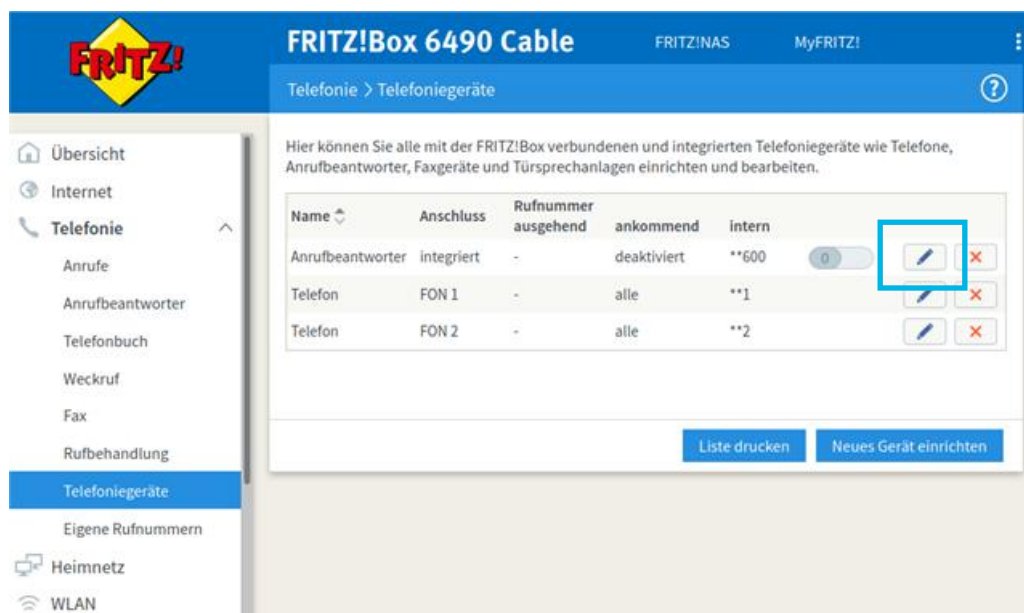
FRITZ!

FRITZ!Box 6490 Cable

FRITZ!NAS

MyFRITZ!

Telefonie > Telefoniegeräte

?

Übersicht

Internet

Telefonie

Anrufe

Anrufbeantworter

Telefonbuch

Weckruf

Fax

Rufbehandlung

Telefoniegeräte

Eigene Rufnummern

Heimnetz

WLAN

Hier können Sie alle mit der FRITZ!Box verbundenen und integrierten Telefoniegeräte wie Telefone, Anrufbeantworter, Faxgeräte und Türsprechanlagen einrichten und bearbeiten.

| Name | Anschluss | Rufnummer ausgehend | ankommend | intern | | |
|---|---|---|---|---|---|---|
| Anrufbeantworter | integriert | - | deaktiviert | **600 | 0 | |
| Telefon | FON 1 | - | alle | **1 | | |
| Telefon | FON 2 | - | alle | **2 | | |

Liste drucken

Neues Gerät einrichten